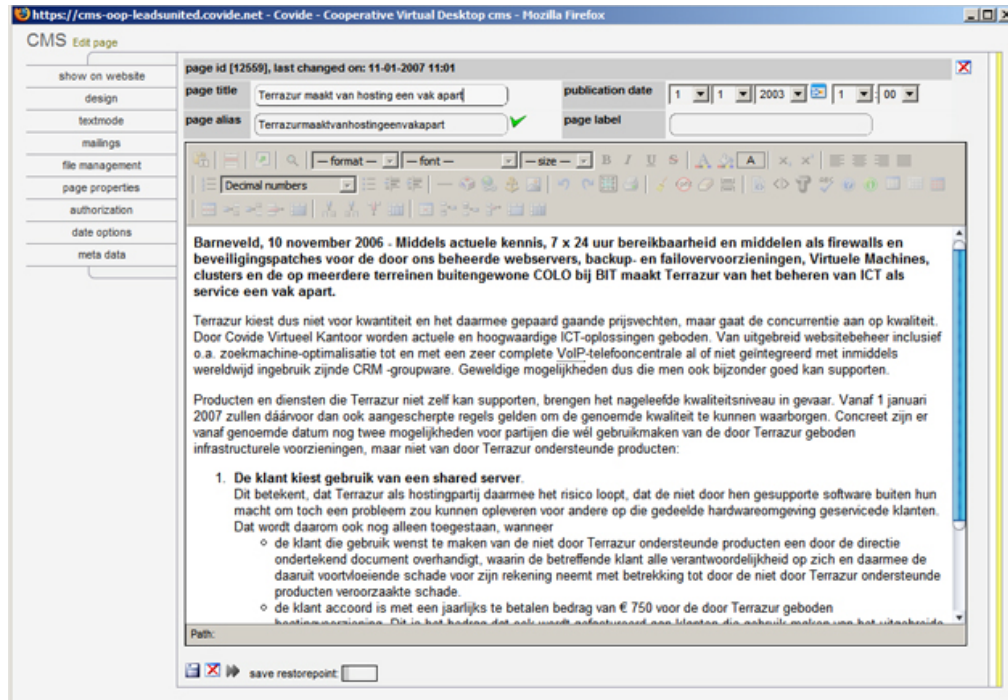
https://cms-oop-leadsunited.covide.net - Covide - Cooperative Virtual Desktop cms - Mozilla Firefox

CMS Edit page

show on website
design
textmode
mailings
file management
page properties
authorization
date options
meta data

page id [12559], last changed on: 11-01-2007 11:01

page title: Terrazur maakt van hosting een vak apart
publication date: 1 1 2003 1 00
page alias: Terrazurmaaktvanhostingeenvakapart
page label

— format — — font — — size — B I U S

Decimal numbers

**Barneveld, 10 november 2006 - Middels actuele kennis, 7 x 24 uur bereikbaarheid en middelen als firewalls en beveiligingspatches voor de door ons beheerde webservers, backup- en failovervoorzieningen, Virtuele Machines, clusters en de op meerdere terreinen buitengewone COLO bij BIT maakt Terrazur van het beheren van ICT als service een vak apart.**

Terrazur kiest dus niet voor kwantiteit en het daarmee gepaard gaande prijsvechten, maar gaat de concurrentie aan op kwaliteit. Door Covide Virtueel Kantoor worden actuele en hoogwaardige ICT-oplossingen geboden. Van uitgebreid websitebeheer inclusief o.a. zoekmachine-optimalisatie tot en met een zeer complete VoIP-telefooncentrale al of niet geïntegreerd met inmiddels wereldwijd ingebruik zijnde CRM -groupware. Geweldige mogelijkheden dus die men ook bijzonder goed kan supporten.

Producten en diensten die Terrazur niet zelf kan supporten, brengen het nageleefde kwaliteitsniveau in gevaar. Vanaf 1 januari 2007 zullen dáárvoor dan ook aangescherpte regels gelden om de genoemde kwaliteit te kunnen waarborgen. Concreet zijn er vanaf genoemde datum nog twee mogelijkheden voor partijen die wél gebruikmaken van de door Terrazur geboden infrastructurele voorzieningen, maar niet van door Terrazur ondersteunde producten:

1. **De klant kiest gebruik van een shared server.**
Dit betekent, dat Terrazur als hostingpartij daarmee het risico loopt, dat de niet door hen gesupporte software buiten hun macht om toch een probleem zou kunnen opleveren voor andere op die gedeelde hardwareomgeving geservicede klanten. Dat wordt daarom ook nog alleen toegestaan, wanneer
◦ de klant die gebruik wenst te maken van de niet door Terrazur ondersteunde producten een door de directie ondertekend document overhandigt, waarin de betreffende klant alle verantwoordelijkheid op zich en daarmee de daaruit voortvloeiende schade voor zijn rekening neemt met betrekking tot door de niet door Terrazur ondersteunde producten veroorzaakte schade.
◦ de klant accoord is met een jaarlijks te betalen bedrag van € 750 voor de door Terrazur geboden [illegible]

Path:

save restorepoint: